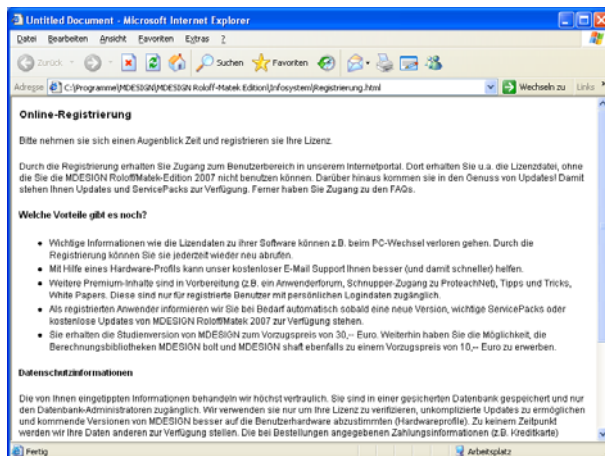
Untitled Document - Microsoft Internet Explorer

Datei Bearbeiten Ansicht Favoriten Extras ?

Zurück Suchen Favoriten

Adresse C:\Programme\MDESIGN\MDESIGN Roloff-Matek Edition\Infosystem\Registrierung.html Wechseln zu Links

Online-Registrierung

Bitte nehmen sie sich einen Augenblick Zeit und registrieren sie Ihre Lizenz.

Durch die Registrierung erhalten Sie Zugang zum Benutzerbereich in unserem Internetportal. Dort erhalten Sie u.a. die Lizenzdatei, ohne die Sie die MDESIGN Roloff/Matek-Edition 2007 nicht benutzen können. Darüber hinaus kommen sie in den Genuss von Updates! Damit stehen Ihnen Updates und ServicePacks zur Verfügung. Ferner haben Sie Zugang zu den FAQs.

Welche Vorteile gibt es noch?

- Wichtige Informationen wie die Lizendaten zu ihrer Software können z.B. beim PC-Wechsel verloren gehen. Durch die Registrierung können Sie sie jederzeit wieder neu abrufen.
- Mit Hilfe eines Hardware-Profils kann unser kostenloser E-Mail Support Ihnen besser (und damit schneller) helfen.
- Weitere Premium-Inhalte sind in Vorbereitung (z.B. ein Anwenderforum, Schnupper-Zugang zu ProteachNet), Tipps und Tricks, White Papers. Diese sind nur für registrierte Benutzer mit persönlichen Logindaten zugänglich.
- Als registrierten Anwender informieren wir Sie bei Bedarf automatisch sobald eine neue Version, wichtige ServicePacks oder kostenlose Updates von MDESIGN Roloff/Matek 2007 zur Verfügung stehen.
- Sie erhalten die Studienversion von MDESIGN zum Vorzugspreis von 30,-- Euro. Weiterhin haben Sie die Möglichkeit, die Berechnungsbibliotheken MDESIGN bolt und MDESIGN shaft ebenfalls zu einem Vorzugspreis von 10,-- Euro zu erwerben.

Datenschutzinformationen

Die von Ihnen eingetippten Informationen behandeln wir höchst vertraulich. Sie sind in einer gesicherten Datenbank gespeichert und nur den Datenbank-Administratoren zugänglich. Wir verwenden sie nur um Ihre Lizenz zu verifizieren, unkomplizierte Updates zu ermöglichen und kommende Versionen von MDESIGN besser auf die Benutzerhardware abzustimmen (Hardwareprofile). Zu keinem Zeitpunkt werden wir Ihre Daten anderen zur Verfügung stellen. Die bei Bestellungen angegebenen Zahlungsinformationen (z.B. Kreditkarte)

Fertig Arbeitsplatz